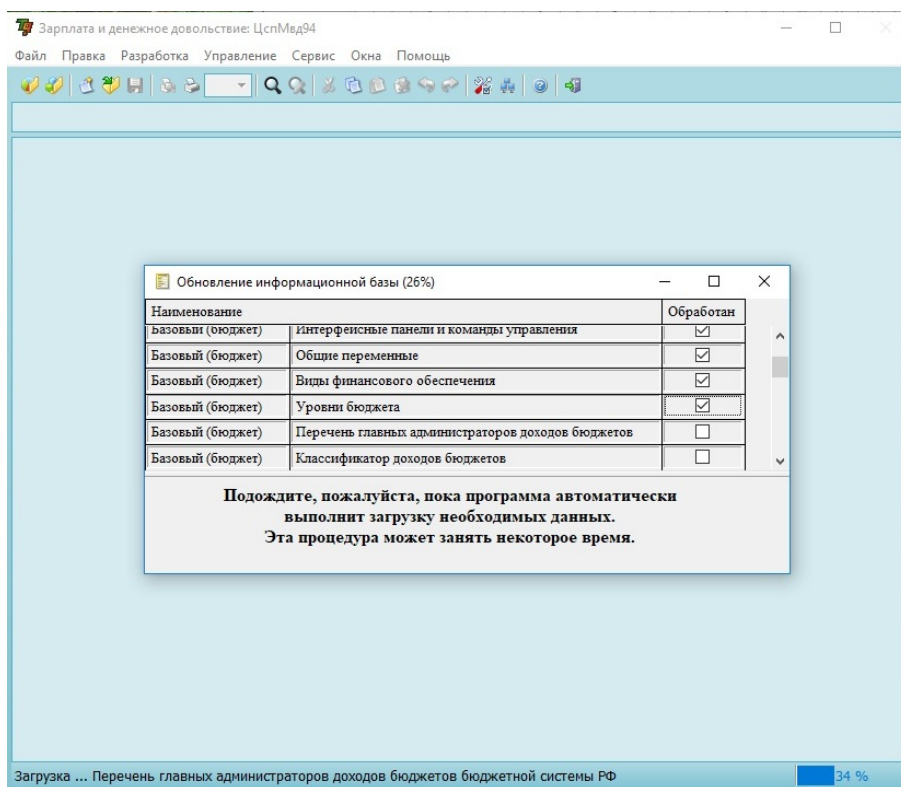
Зарплата и денежное довольствие: ЦспМвд94

Файл Правка Разработка Управление Сервис Окна Помощь

Обновление информационной базы (26%)

| Наименование | | Обработан |
|---|---|---|
| Базовый (бюджет) | Интерфейсные панели и команды управления | ☑ |
| Базовый (бюджет) | Общие переменные | ☑ |
| Базовый (бюджет) | Виды финансового обеспечения | ☑ |
| Базовый (бюджет) | Уровни бюджета | ☑ |
| Базовый (бюджет) | Перечень главных администраторов доходов бюджетов | ☐ |
| Базовый (бюджет) | Классификатор доходов бюджетов | ☐ |

Подождите, пожалуйста, пока программа автоматически выполнит загрузку необходимых данных. Эта процедура может занять некоторое время.

Загрузка ... Перечень главных администраторов доходов бюджетов бюджетной системы РФ

34 %